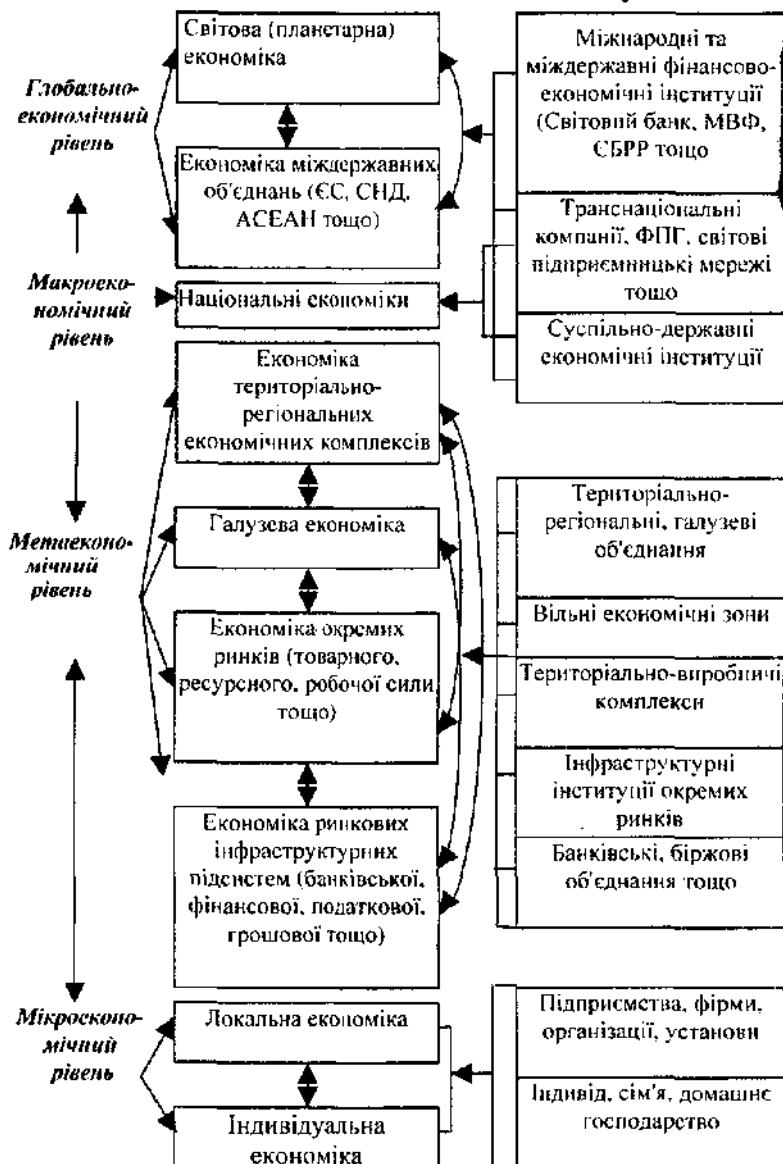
Глобально-економічний рівень

Світова (планетарна) економіка

Економіка міждержавних об'єднань (ЄС, СНД, АСЕАН тощо)

Міжнародні та міждержавні фінансово-економічні інституції (Світовий банк, МВФ, ЄБРР тощо

Транснаціональні компанії, ФПГ, світові підприємницькі мережі тощо

Макроекономічний рівень

Національні економіки

Суспільно-державні економічні інституції

Економіка територіально-регіональних економічних комплексів

Галузева економіка

Метаекономічний рівень

Економіка окремих ринків (товарного, ресурсного, робочої сили тощо)

Економіка ринкових інфраструктурних підсистем (банківської, фінансової, податкової, грошової тощо)

Територіально-регіональні, галузеві об'єднання

Вільні економічні зони

Територіально-виробничі комплекси

Інфраструктурні інституції окремих ринків

Банківські, біржові об'єднання тощо

Мікроекономічний рівень

Локальна економіка

Індивідуальна економіка

Підприємства, фірми, організації, установи

Індивід, сім'я, домашнє господарство